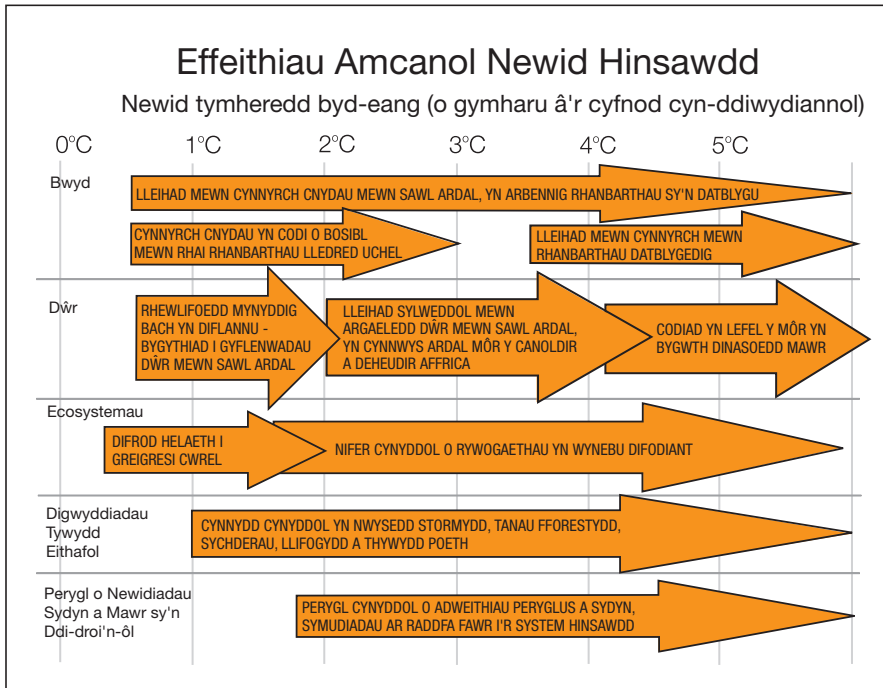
Effeithiau Amcanol Newid Hinsawdd

Newid tymheredd byd-eang (o gymharu â'r cyfnod cyn-ddiwydiannol)

0°C 1°C 2°C 3°C 4°C 5°C

Bwyd

LLEIHAD MEWN CYNNYRCH CNYDAU MEWN SAWL ARDAL, YN ARBENNIG RHANBARTHAU SY'N DATBLYGU

CYNNYRCH CNYDAU YN CODI O BOSIBL MEWN RHAI RHANBARTHAU LLEDRED UCHEL

LLEIHAD MEWN CYNNYRCH MEWN RHANBARTHAU DATBLYGEDIG

Dŵr

RHEWLIFOEDD MYNYDDIG BACH YN DIFLANNU - BYGYTHIAD I GYFLENWADAU DŴR MEWN SAWL ARDAL

LLEIHAD SYLWEDDOL MEWN ARGAELEDD DŴR MEWN SAWL ARDAL, YN CYNNWYS ARDAL MÔR Y CANOLDIR A DEHEUDIR AFFRICA

CODIAD YN LEFEL Y MÔR YN BYGWTH DINASOEDD MAWR

Ecosystemau

DIFROD HELAETH I GREIGRESI CWREL

NIFER CYNYDDOL O RYWOGAETHAU YN WYNEBU DIFODIANT

Digwyddiadau Tywydd Eithafol

CYNNYDD CYNYDDOL YN NWYSEDD STORMYDD, TANAU FFORESTYDD, SYCHDERAU, LLIFOGYDD A THYWYDD POETH

Perygl o Newidiadau Sydyn a Mawr sy'n Ddi-droi'n-ôl

PERYGL CYNYDDOL O ADWEITHIAU PERYGLUS A SYDYN, SYMUDIADAU AR RADDFA FAWR I'R SYSTEM HINSAWDD